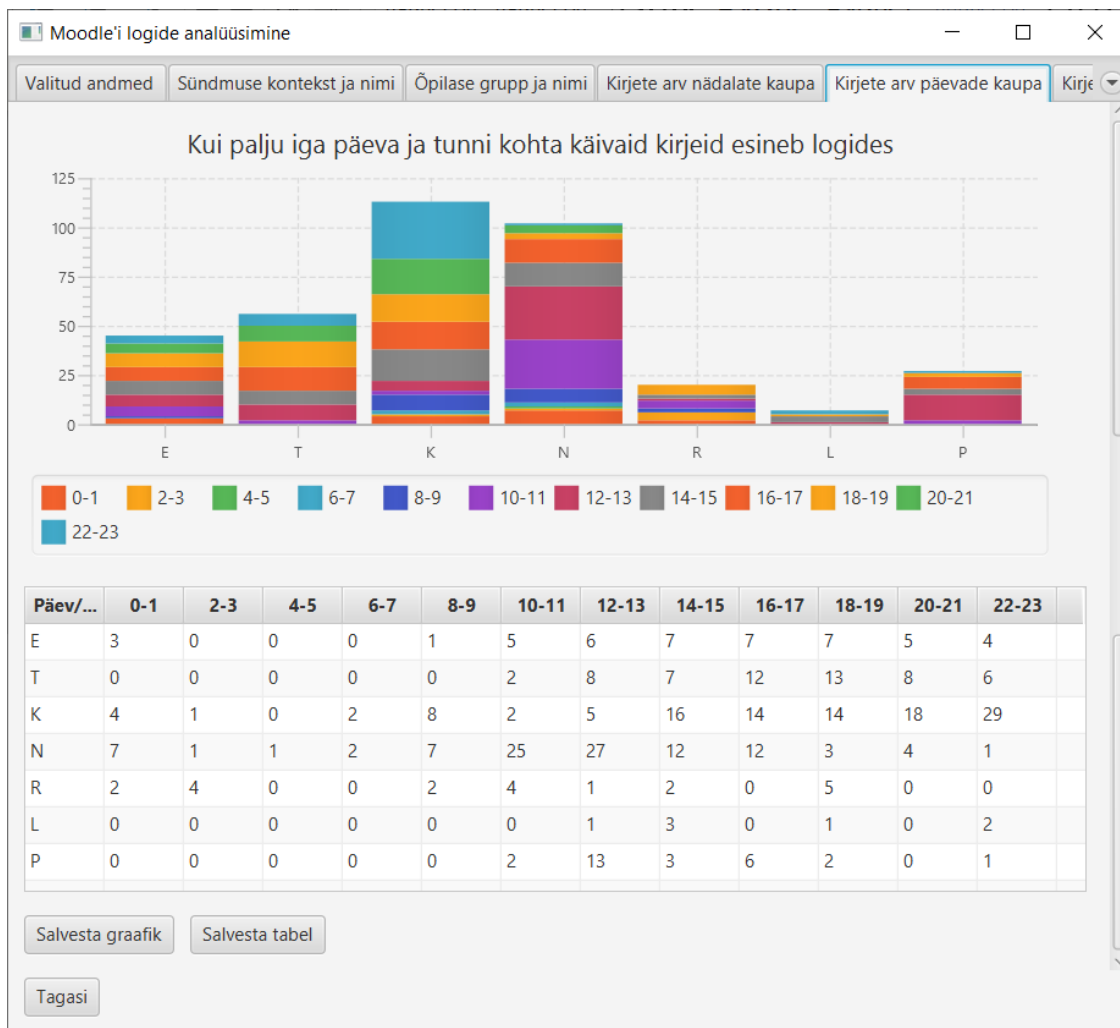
Moodle'i logide analüüsimine

Valitud andmed | Sündmuse kontekst ja nimi | Õpilase grupp ja nimi | Kirjete arv nädalate kaupa | Kirjete arv päevade kaupa | Kirje

Kui palju iga päeva ja tunni kohta käivaid kirjeid esineb logides

125
100
75
50
25
0

E T K N R L P

0-1 2-3 4-5 6-7 8-9 10-11 12-13 14-15 16-17 18-19 20-21 22-23

| Päev/... | 0-1 | 2-3 | 4-5 | 6-7 | 8-9 | 10-11 | 12-13 | 14-15 | 16-17 | 18-19 | 20-21 | 22-23 |
|---|---|---|---|---|---|---|---|---|---|---|---|---|
| E | 3 | 0 | 0 | 0 | 1 | 5 | 6 | 7 | 7 | 7 | 5 | 4 |
| T | 0 | 0 | 0 | 0 | 0 | 2 | 8 | 7 | 12 | 13 | 8 | 6 |
| K | 4 | 1 | 0 | 2 | 8 | 2 | 5 | 16 | 14 | 14 | 18 | 29 |
| N | 7 | 1 | 1 | 2 | 7 | 25 | 27 | 12 | 12 | 3 | 4 | 1 |
| R | 2 | 4 | 0 | 0 | 2 | 4 | 1 | 2 | 0 | 5 | 0 | 0 |
| L | 0 | 0 | 0 | 0 | 0 | 0 | 1 | 3 | 0 | 1 | 0 | 2 |
| P | 0 | 0 | 0 | 0 | 0 | 2 | 13 | 3 | 6 | 2 | 0 | 1 |

Salvesta graafik
Salvesta tabel

Tagasi